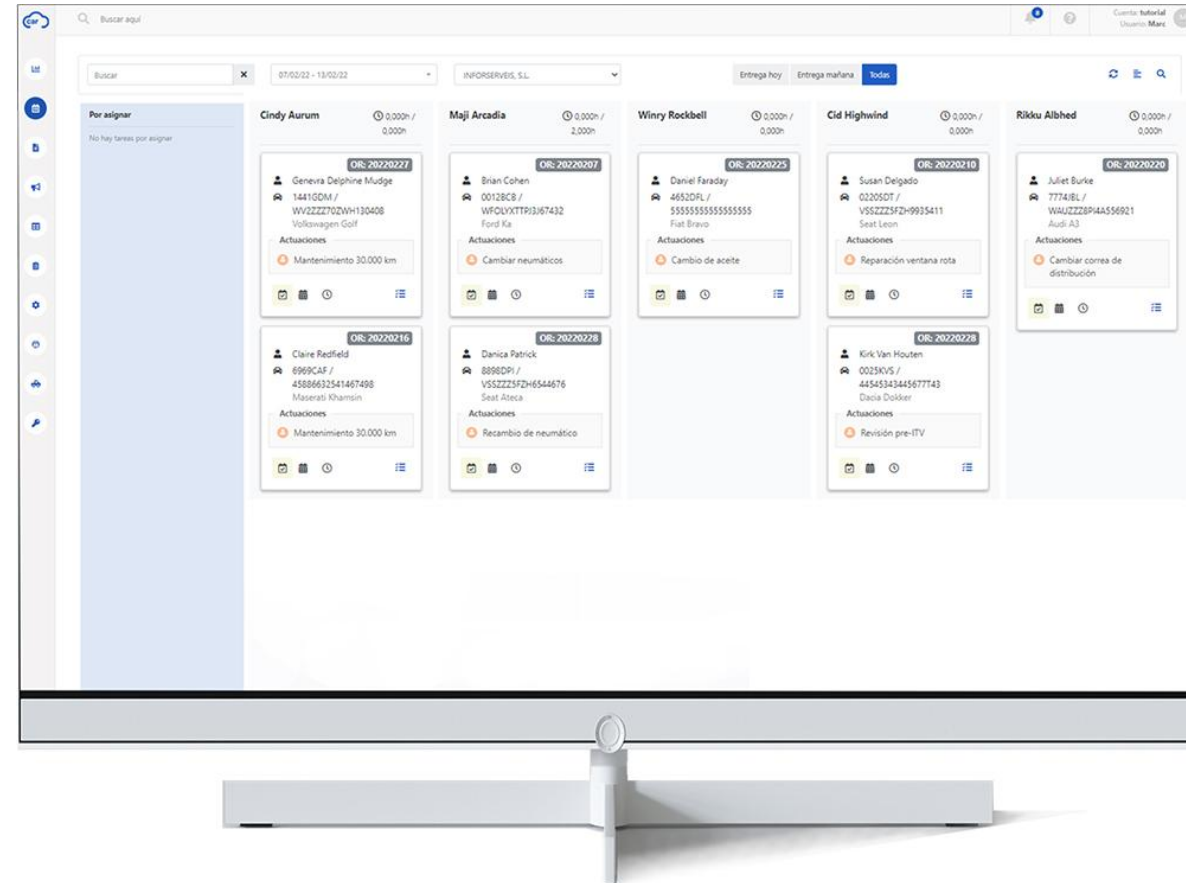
car

Buscar aquí

0

Cuenta: tutorial
Usuario: Marc

Buscar

×

07/02/22 - 13/02/22

INFORSERVEIS, S.L.

Entrega hoy
Entrega mañana
Todas

Por asignar

No hay tareas por asignar

Cindy Aurum
0,000h / 0,000h

OR: 20220227
Genevra Delphine Mudge
1441GDM / WV2ZZZ70ZWH130408
Volkswagen Golf
Actuaciones
Mantenimiento 30.000 km

OR: 20220216
Claire Redfield
6969CAF / 45886632541467498
Maserati Khamsin
Actuaciones
Mantenimiento 30.000 km

Maji Arcadia
0,000h / 2,000h

OR: 20220207
Brian Cohen
0012BCB / WFOLXXTTPJ3J67432
Ford Ka
Actuaciones
Cambiar neumáticos

OR: 20220228
Danica Patrick
8898DPI / VSSZZZ5FZH6544676
Seat Ateca
Actuaciones
Recambio de neumático

Winry Rockbell
0,000h / 0,000h

OR: 20220225
Daniel Faraday
4652DFL / 5555555555555555
Fiat Bravo
Actuaciones
Cambio de aceite

Cid Highwind
0,000h / 0,000h

OR: 20220210
Susan Delgado
0220SDT / VSSZZZ5FZH9935411
Seat Leon
Actuaciones
Reparación ventana rota

OR: 20220228
Kirk Van Houten
0025KVS / 44545343445677743
Dacia Dokker
Actuaciones
Revisión pre-ITV

Rikku Albhed
0,000h / 0,000h

OR: 20220220
Juliet Burke
7774JBL / WAUZZZ8PI4A556921
Audi A3
Actuaciones
Cambiar correa de distribución